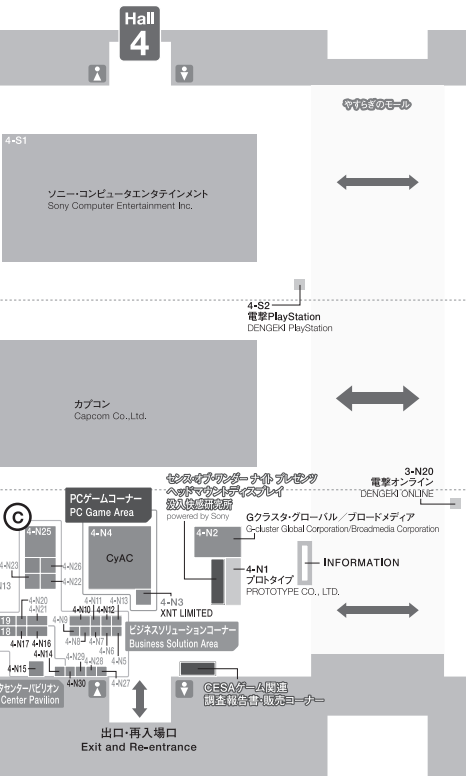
Hall
4

やすらぎのモール

4-S1

ソニー・コンピュータエンタテインメント
Sony Computer Entertainment Inc.

4-S2
電撃PlayStation
DENGEKI PlayStation

カプコン
Capcom Co.,Ltd.

3-N20
電撃オンライン
DENGEKI ONLINE

センス・オブ・ワンダー ナイト プレゼンツ
ヘッドマウントディスプレイ
没入快適研究所
powered by Sony

PCゲームコーナー
PC Game Area

C

4-N25
4-N23
4-N26
4-N22
N13
4-N4
CyAC
4-N3
XNT LIMITED

4-N2
Gクラスタ・グローバル／ブロードメディア
G-cluster Global Corporation/Broadmedia Corporation

4-N1
プロトタイプ
PROTOTYPE CO., LTD.

INFORMATION

4-N20
4-N21
19
18
4-N17
4-N16
4-N14
4-N15
4-N9
4-N10
4-N11
4-N12
4-N13
4-N8
4-N7
4-N6
4-N5
4-N29
4-N28
4-N30
4-N27

ビジネスソリューションコーナー
Business Solution Area

センターパビリオン
Center Pavilion

CESAゲーム関連
調査報告書・販売コーナー

出口・再入場口
Exit and Re-entrance